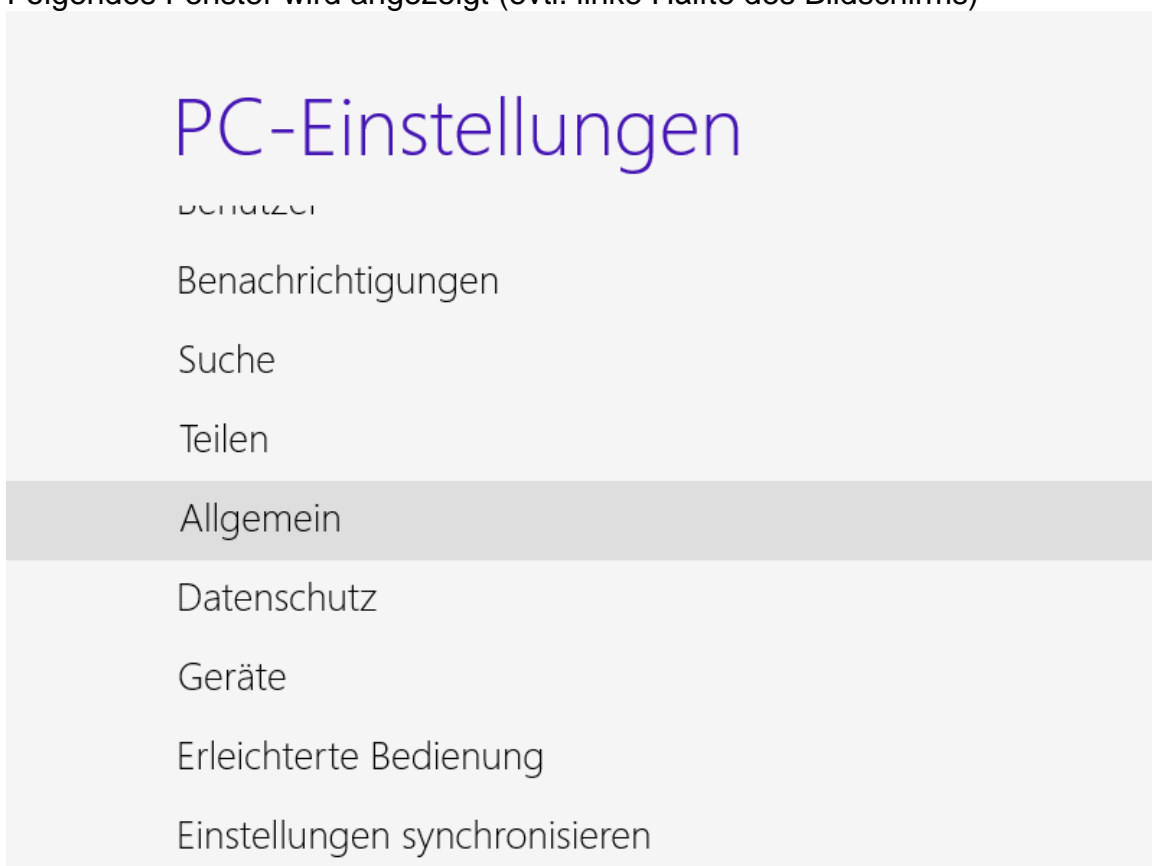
Folgendes Fenster wird angezeigt (evtl. linke Hälfte des Bildschirms)

PC-Einstellungen

Benutzer

Benachrichtigungen

Suche

Teilen

Allgemein

Datenschutz

Geräte

Erleichterte Bedienung

Einstellungen synchronisieren